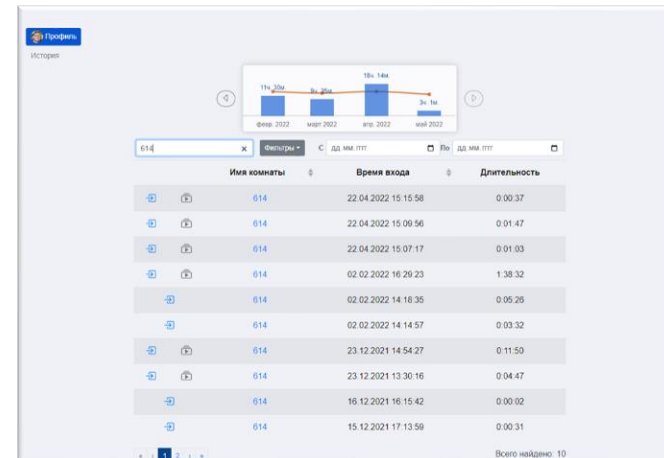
Профиль

История

11ч. 30м.
8ч. 25м.
18ч. 14м.
3ч. 1м.
февр. 2022
март 2022
апр. 2022
май 2022

614
Фильтры
С дд.мм.гггг
По дд.мм.гггг

| Имя комнаты | Время входа | Длительность |
|---|---|---|
| 614 | 22.04.2022 15:15:58 | 0:00:37 |
| 614 | 22.04.2022 15:09:56 | 0:01:47 |
| 614 | 22.04.2022 15:07:17 | 0:01:03 |
| 614 | 02.02.2022 16:29:23 | 1:38:32 |
| 614 | 02.02.2022 14:18:35 | 0:05:26 |
| 614 | 02.02.2022 14:14:57 | 0:03:32 |
| 614 | 23.12.2021 14:54:27 | 0:11:50 |
| 614 | 23.12.2021 13:30:16 | 0:04:47 |
| 614 | 16.12.2021 16:15:42 | 0:00:02 |
| 614 | 15.12.2021 17:13:59 | 0:00:31 |

« ‹ 1 2 › »

Всего найдено: 10